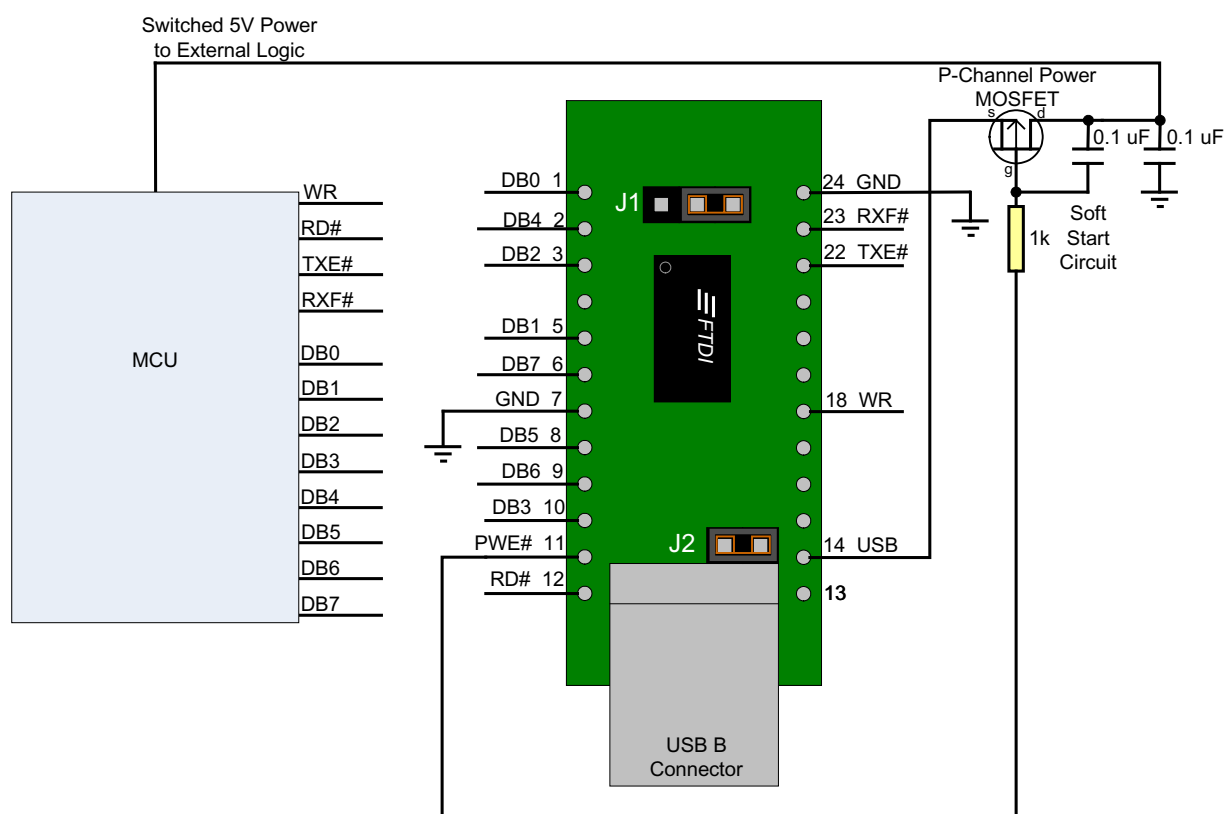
Switched 5V Power
to External Logic

P-Channel Power
MOSFET

s
d
g

0.1 uF
0.1 uF

MCU

WR
RD#
TXE#
RXF#
DB0
DB1
DB2
DB3
DB4
DB5
DB6
DB7

DB0 1
DB4 2
DB2 3
DB1 5
DB7 6
GND 7
DB5 8
DB6 9
DB3 10
PWE# 11
RD# 12

J1

FTDI

J2

24 GND
23 RXF#
22 TXE#
18 WR
14 USB
13

1k

Soft
Start
Circuit

USB B
Connector